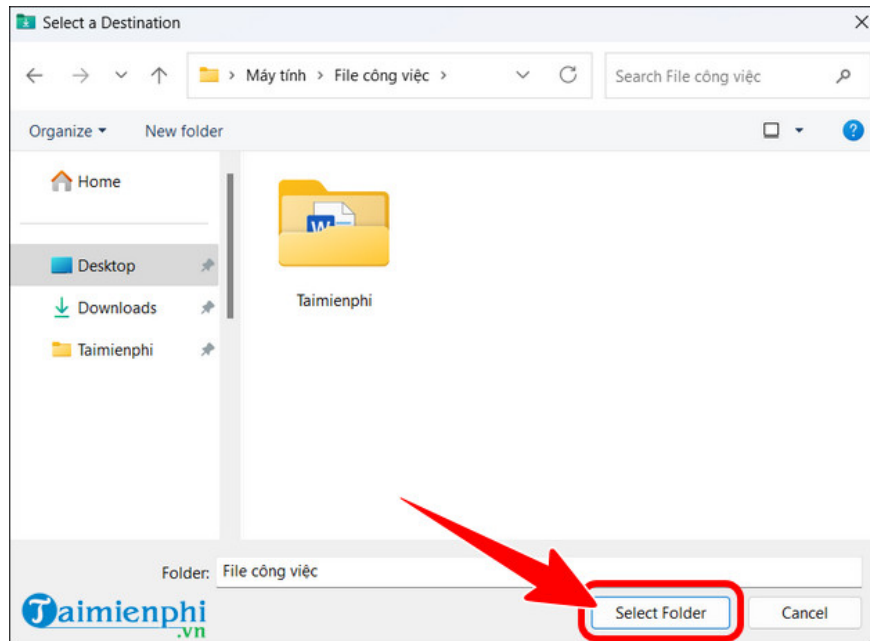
Select a Destination

> Máy tính > File công việc >

Search File công việc

Organize ▾

New folder

Home

Desktop

Downloads

Taimienphi

Taimienphi

Folder: File công việc

Taimienphi.vn

Select Folder

Cancel